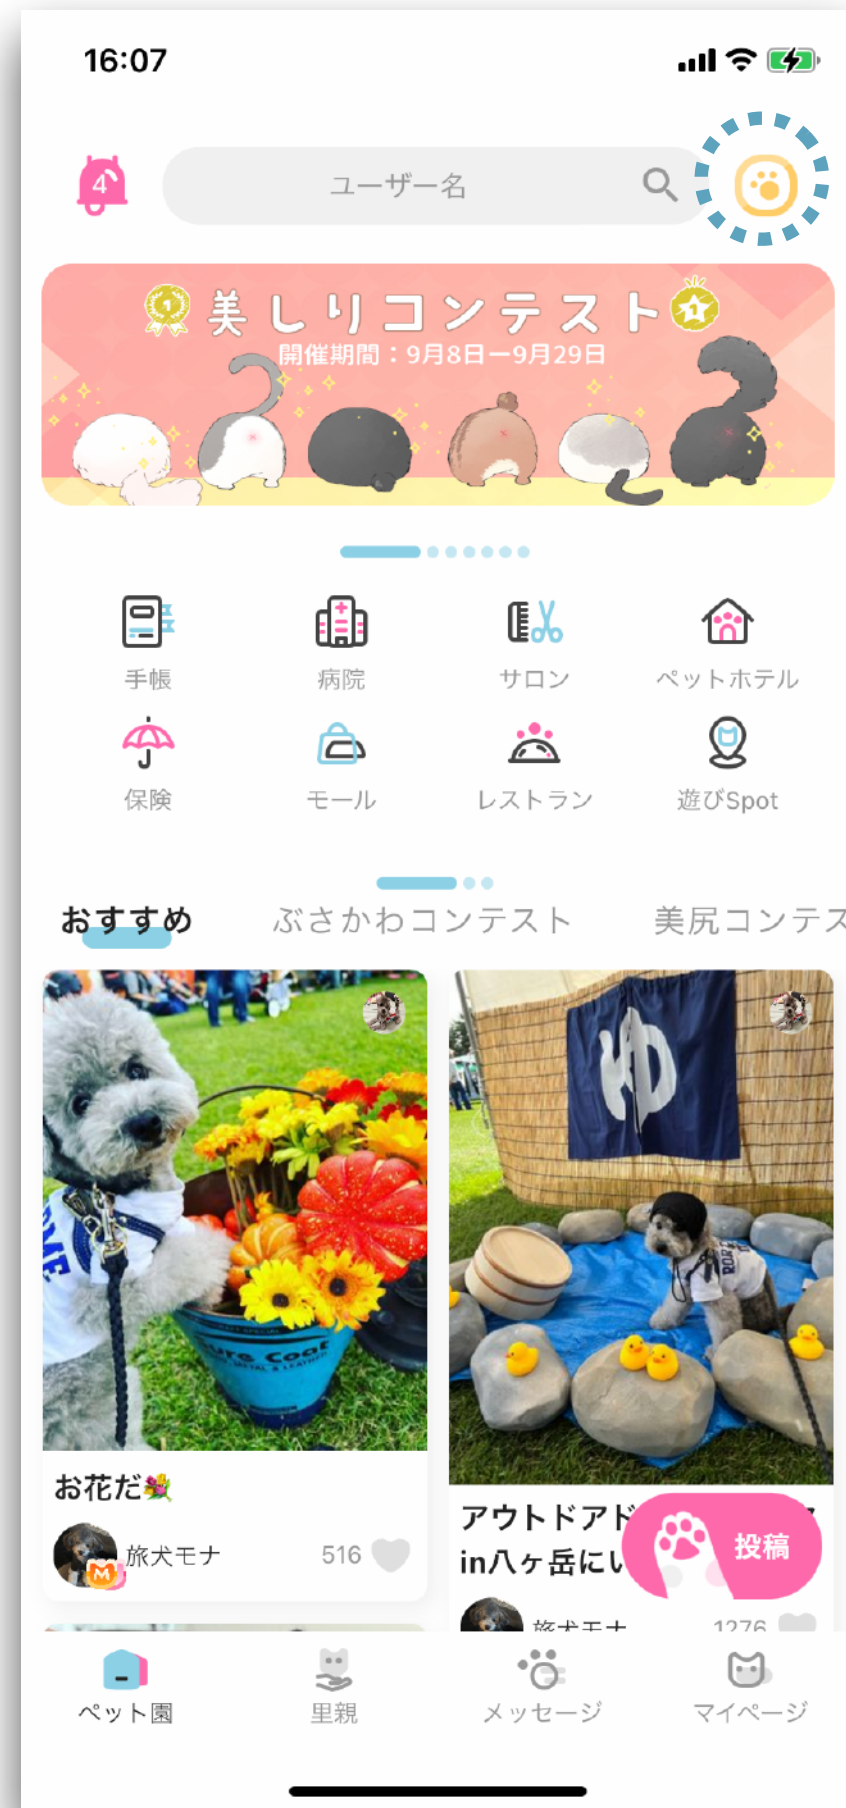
16:07

4

ユーザー名

美しりコンテスト
開催期間：9月8日ー9月29日

手帳
病院
サロン
ペットホテル
保険
モール
レストラン
遊びSpot

おすすめ
ぶさかわコンテスト
美尻コンテス

お花だ💐
旅犬モナ
516

アウトドア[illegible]
in八ヶ岳に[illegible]
投稿
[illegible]
1276

ペット園
里親
メッセージ
マイページ